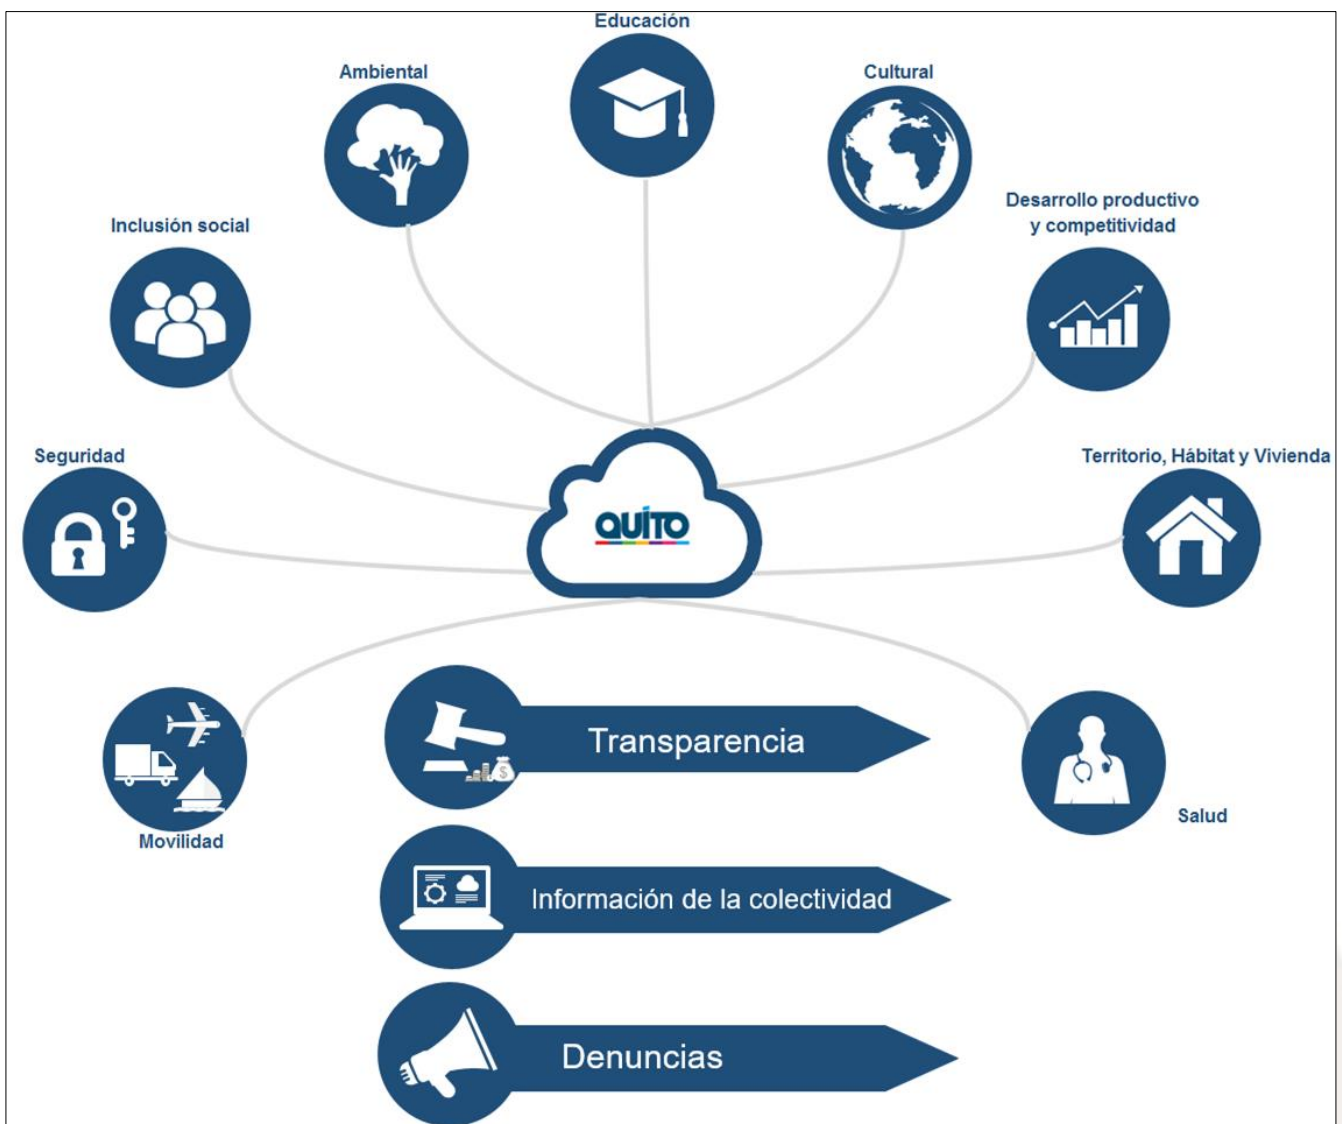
Educación

Ambiental

Cultural

Inclusión social

Desarrollo productivo y competitividad

Seguridad

QUITO

Territorio, Hábitat y Vivienda

Transparencia

Movilidad

Salud

Información de la colectividad

Denuncias